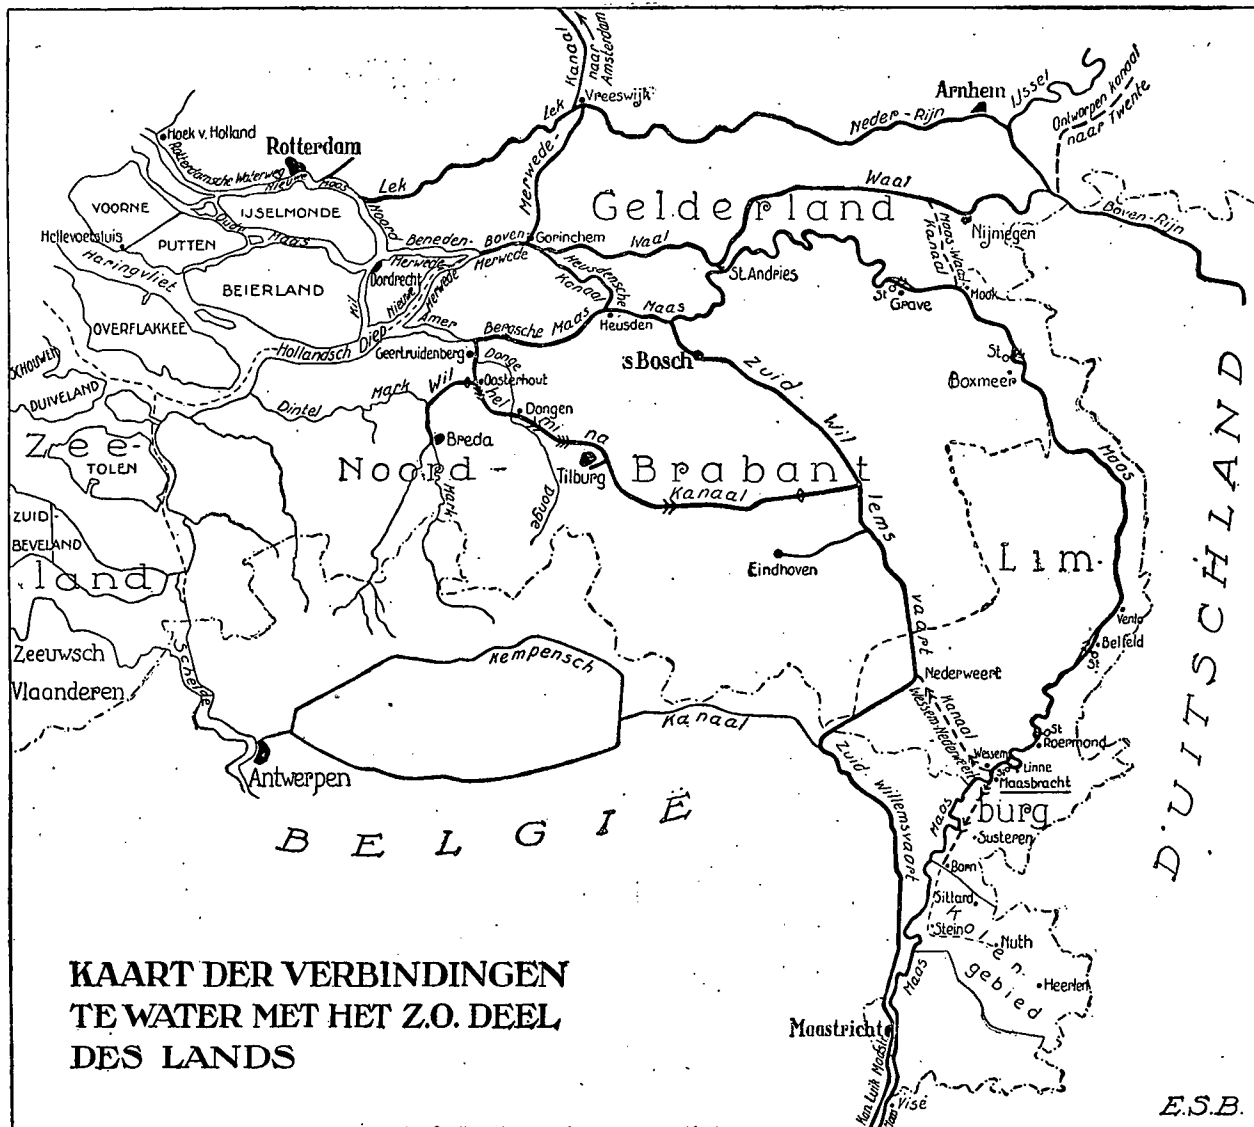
Kanaal naar Amsterdam
Vreeswijk
Lek
Arnhem
IJssel
Ontworpen kanaal naar Twente
Neder-Rijn
Hoek v. Holland
Rotterdam
Rotterdamsche Waterweg
Nieuwe Maas
Lek
Merwede
VOORNE
IJSELMONDE
Oude Maas
Noord
Gelderland
Waal
Boven-Rijn
Hellevoetsluis
PUTTEN
Beneden-
Boven
Gorinchem
Waal
Maas-Waal Kanaal
Nijmegen
Haringvliet
BEIERLAND
Dordrecht
Merwede
Nieuwe Merwede
Kil
Heusdensche Kanaal
St. Andries
St. Grave
Mook
OVERFLAKKEE
Amer
Bergsche Maas
Maas
Heusden
Hollandsch Diep
SCHOUWEN
Geertruidenberg
Donge
's Bosch
St.
DUIVELAND
Mark
Wil
Oosterhout
Zuid
Boxmeer
Dintel
helmi
Dongen
Zee-
Breda
na
Wil
TOLEN
Noord-
Tilburg
Brabant
Mark
Donge
Kanaal
lems
DUITSCHLAND
ZUID
BEVELAND
land
Eindhoven
Lim
Maas
Zeeuwsch
Vlaanderen
Schelde
Kempensch
vaart
Venlo
Belfeld
St.
Nederweert
Kanaal Wessem-Nederweert
Kanaal
St Roermond
Antwerpen
Wessem
Linne
Maasbracht
Zuid-Willemsvaart
Maas
burg
BELGIË
Susteren
Born
Sittard
K
Stein
Nuth
Len
gebied
Heerlen
KAART DER VERBINDINGEN TE WATER MET HET Z.O. DEEL DES LANDS
Maas
Maastricht
Kan. Luik Maastr.
Visé
E.S.B.